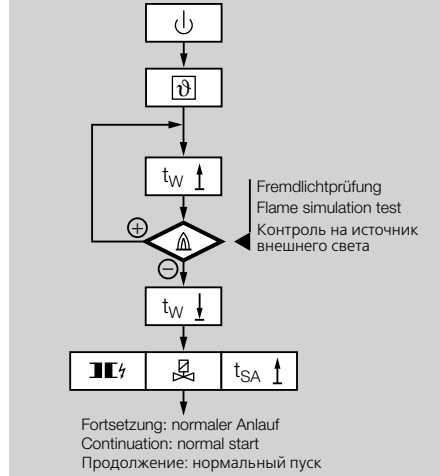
$\vartheta$

$t_W$

Fremdlichtprüfung
Flame simulation test
Контроль на источник внешнего света

⊕

⊖

$t_W$

$t_{SA}$

Fortsetzung: normaler Anlauf
Continuation: normal start
Продолжение: нормальный пуск